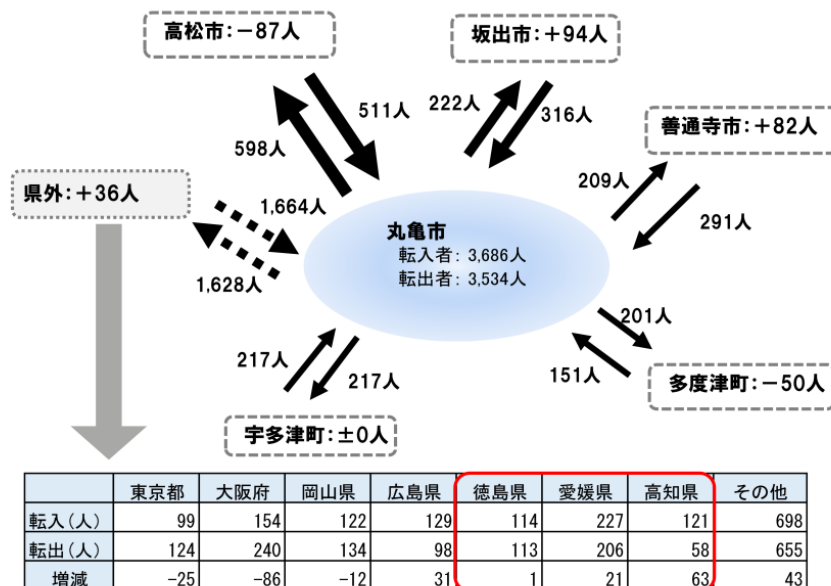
高松市：−87人

坂出市：+94人

511人

222人

316人

598人

善通寺市：+82人

209人

県外：+36人

1,664人

丸亀市
転入者：3,686人
転出者：3,534人

291人

1,628人

201人

217人

217人

151人

多度津町：−50人

宇多津町：±0人

| | 東京都 | 大阪府 | 岡山県 | 広島県 | 徳島県 | 愛媛県 | 高知県 | その他 |
|---|---|---|---|---|---|---|---|---|
| 転入（人） | 99 | 154 | 122 | 129 | 114 | 227 | 121 | 698 |
| 転出（人） | 124 | 240 | 134 | 98 | 113 | 206 | 58 | 655 |
| 増減 | −25 | −86 | −12 | 31 | 1 | 21 | 63 | 43 |